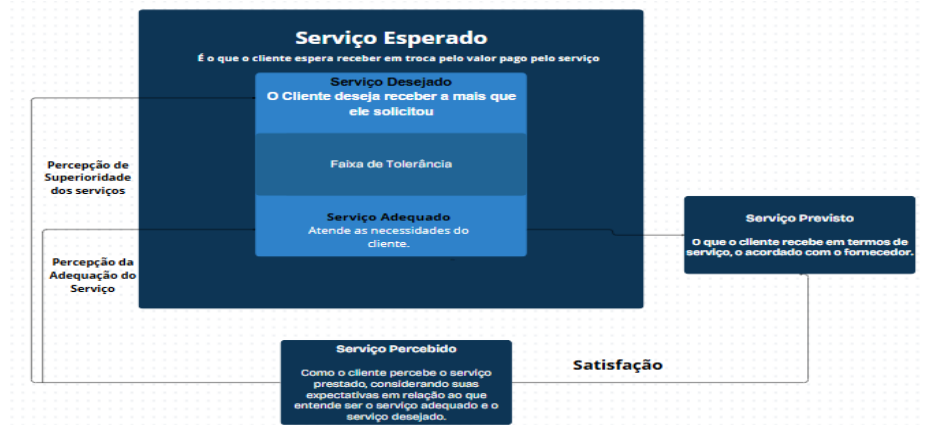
Serviço Esperado

É o que o cliente espera receber em troca pelo valor pago pelo serviço

Serviço Desejado
O Cliente deseja receber a mais que ele solicitou

Faixa de Tolerância

Serviço Adequado
Atende as necessidades do cliente.

Percepção de Superioridade dos serviços

Percepção da Adequação do Serviço

Serviço Previsto

O que o cliente recebe em termos de serviço, o acordado com o fornecedor.

Serviço Percebido

Como o cliente percebe o serviço prestado, considerando suas expectativas em relação ao que entende ser o serviço adequado e o serviço desejado.

Satisfação